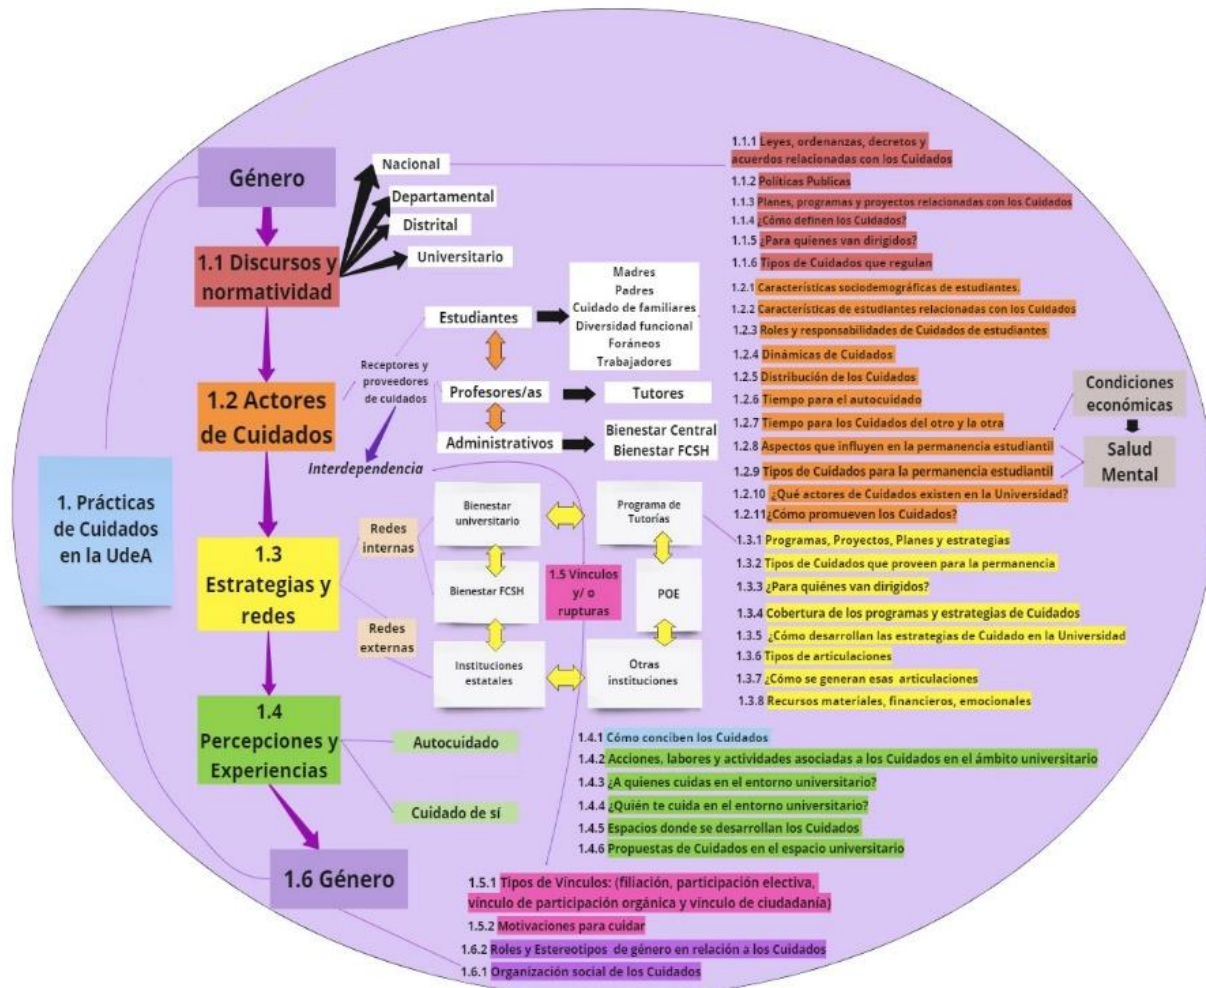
Género

Nacional

Departamental

Distrital

Universitario

1.1 Discursos y normatividad

1.1.1 Leyes, ordenanzas, decretos y acuerdos relacionadas con los Cuidados
1.1.2 Políticas Publicas
1.1.3 Planes, programas y proyectos relacionadas con los Cuidados
1.1.4 ¿Cómo definen los Cuidados?
1.1.5 ¿Para quienes van dirigidos?
1.1.6 Tipos de Cuidados que regulan

Estudiantes

Madres
Padres
Cuidado de familiares
Diversidad funcional
Foráneos
Trabajadores

Receptores y proveedores de cuidados

Profesores/as

Tutores

1.2 Actores de Cuidados

Administrativos

Bienestar Central
Bienestar FCSH

Interdependencia

1.2.1 Características sociodemográficas de estudiantes.
1.2.2 Características de estudiantes relacionadas con los Cuidados
1.2.3 Roles y responsabilidades de Cuidados de estudiantes
1.2.4 Dinámicas de Cuidados
1.2.5 Distribución de los Cuidados
1.2.6 Tiempo para el autocuidado
1.2.7 Tiempo para los Cuidados del otro y la otra
1.2.8 Aspectos que influyen en la permanencia estudiantil
1.2.9 Tipos de Cuidados para la permanencia estudiantil
1.2.10 ¿Qué actores de Cuidados existen en la Universidad?
1.2.11 ¿Cómo promueven los Cuidados?

Condiciones económicas

Salud Mental

1. Prácticas de Cuidados en la UdeA

1.3 Estrategias y redes

Redes internas

Redes externas

Bienestar universitario

Programa de Tutorías

Bienestar FCSH

1.5 Vínculos y/ o rupturas

POE

Instituciones estatales

Otras instituciones

1.3.1 Programas, Proyectos, Planes y estrategias
1.3.2 Tipos de Cuidados que proveen para la permanencia
1.3.3 ¿Para quiénes van dirigidos?
1.3.4 Cobertura de los programas y estrategias de Cuidados
1.3.5 ¿Cómo desarrollan las estrategias de Cuidado en la Universidad
1.3.6 Tipos de articulaciones
1.3.7 ¿Cómo se generan esas articulaciones
1.3.8 Recursos materiales, financieros, emocionales

1.4 Percepciones y Experiencias

Autocuidado

Cuidado de sí

1.4.1 Cómo conciben los Cuidados
1.4.2 Acciones, labores y actividades asociadas a los Cuidados en el ámbito universitario
1.4.3 ¿A quienes cuidas en el entorno universitario?
1.4.4 ¿Quién te cuida en el entorno universitario?
1.4.5 Espacios donde se desarrollan los Cuidados
1.4.6 Propuestas de Cuidados en el espacio universitario

1.6 Género

1.5.1 Tipos de Vínculos: (filiación, participación electiva, vínculo de participación orgánica y vínculo de ciudadanía)
1.5.2 Motivaciones para cuidar
1.6.2 Roles y Estereotipos de género en relación a los Cuidados
1.6.1 Organización social de los Cuidados